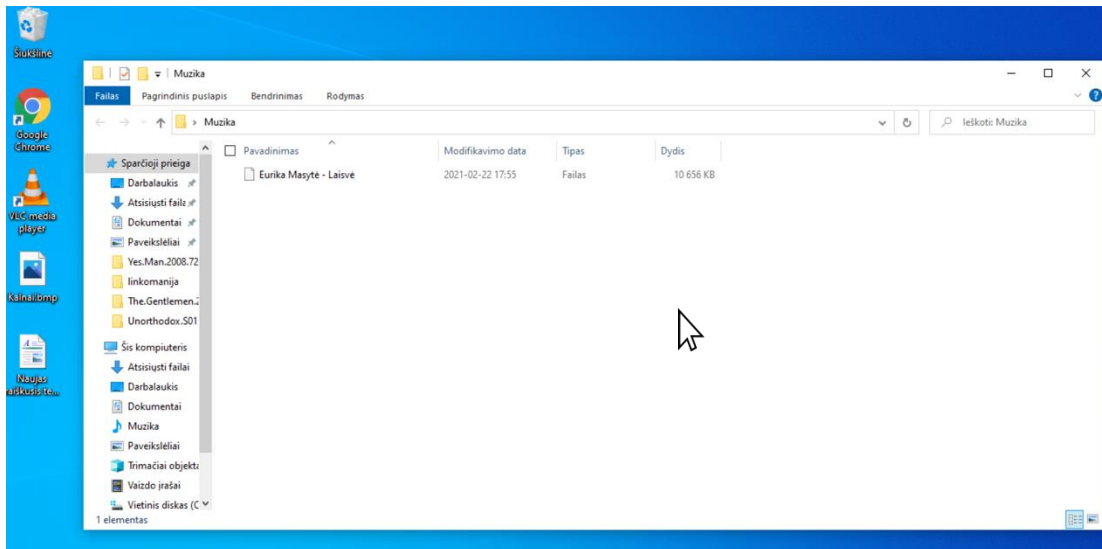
Šiukšlinė

Google Chrome

VLC media player

Kalnai.bmp

Naujas raiškusis te...

Muzika

Failas Pagrindinis puslapis Bendrinimas Rodymas

› Muzika

Ieškoti: Muzika

Sparčioji prieiga
Darbalaukis
Atsisiųsti faila
Dokumentai
Paveikslėliai
Yes.Man.2008.72
linkomanija
The.Gentlemen.2
Unorthodox.S01
Šis kompiuteris
Atsisiųsti failai
Darbalaukis
Dokumentai
Muzika
Paveikslėliai
Trimačiai objekta
Vaizdo įrašai
Vietinis diskas (C

| Pavadinimas | Modifikavimo data | Tipas | Dydis |
|---|---|---|---|
| Eurika Masytė - Laisvė | 2021-02-22 17:55 | Failas | 10 656 KB |

1 elementas